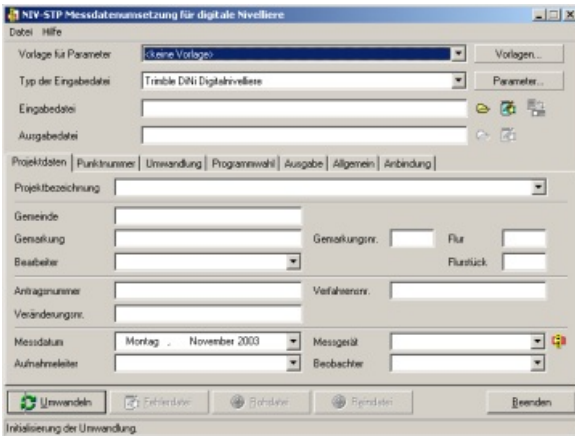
NIV-STP Messdatenumsetzung für digitale Nivelliere

Datei Hilfe

Vorlage für Parameter <keine Vorlage> Vorlagen...

Typ der Eingabedatei Trimble DiNi Digitalnivelliere Parameter...

Eingabedatei

Ausgabedatei

Projektdaten | Punktnummer | Umwandlung | Programmwahl | Ausgabe | Allgemein | Anbindung

Projektbezeichnung

Gemeinde

Gemarkung Gemarkungsnr. Flur

Bearbeiter Flurstück

Antragsnummer Verfahrensnr.

Veränderungsnr.

Messdatum Montag , November 2003 Messgerät

Aufnahmeleiter Beobachter

Umwandeln Fehlerdatei Rohdatei Reindatei Beenden

Initialisierung der Umwandlung.